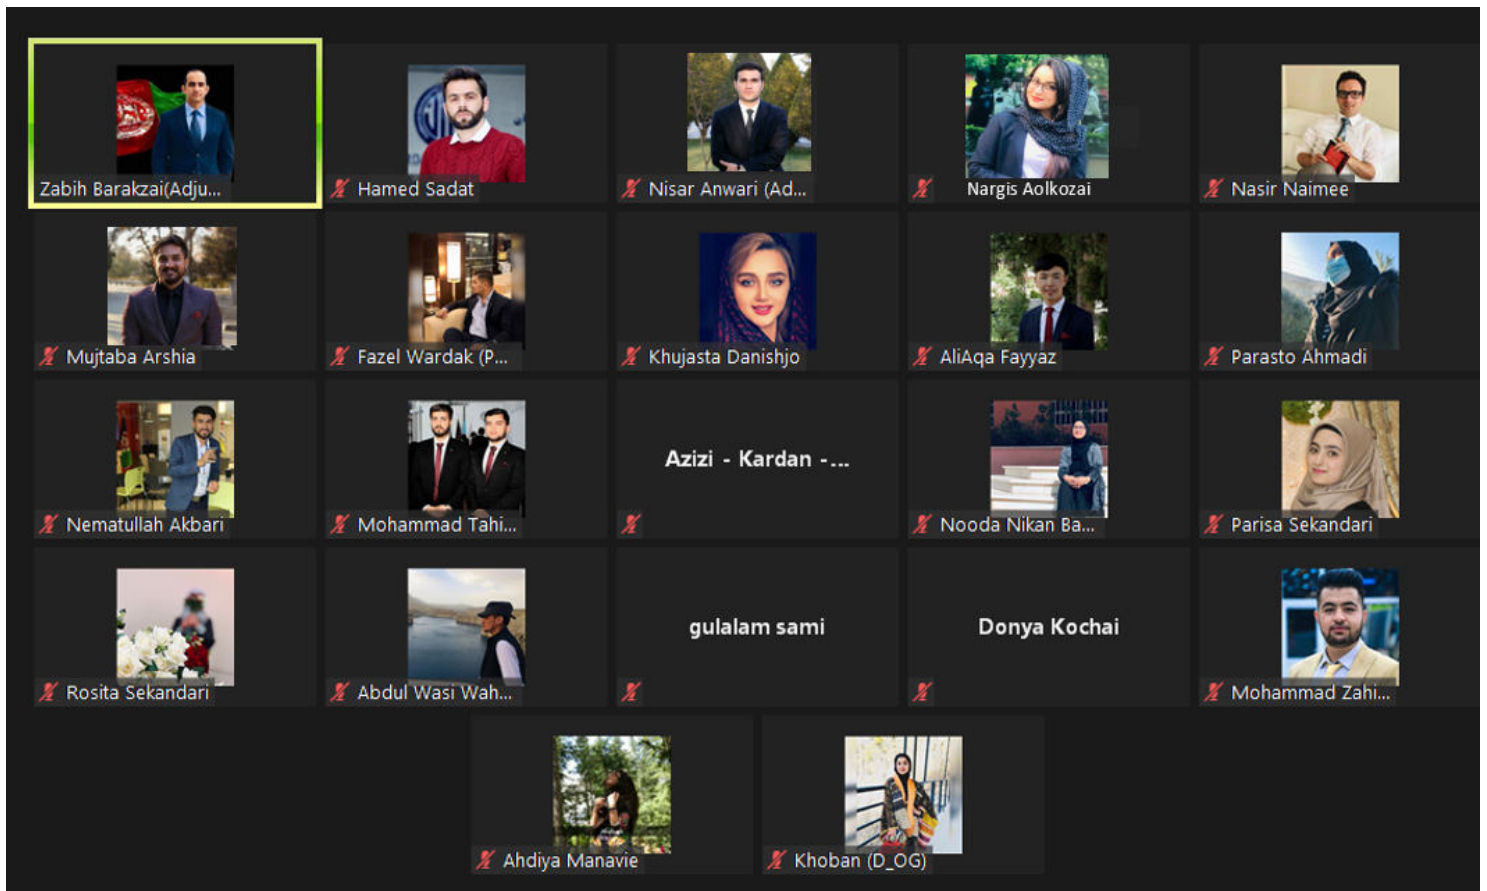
Zabih Barakzai(Adju...

Hamed Sadat

Nisar Anwari (Ad...

Nargis Aolkozai

Nasir Naimee

Mujtaba Arshia

Fazel Wardak (P...

Khujasta Danishjo

AliAqa Fayyaz

Parasto Ahmadi

Nematullah Akbari

Mohammad Tahi...

Azizi - Kardan -...

Nooda Nikan Ba...

Parisa Sekandari

Rosita Sekandari

Abdul Wasi Wah...

gulalam sami

Donya Kochai

Mohammad Zahi...

Ahdiya Manavie

Khoban (D_OG)